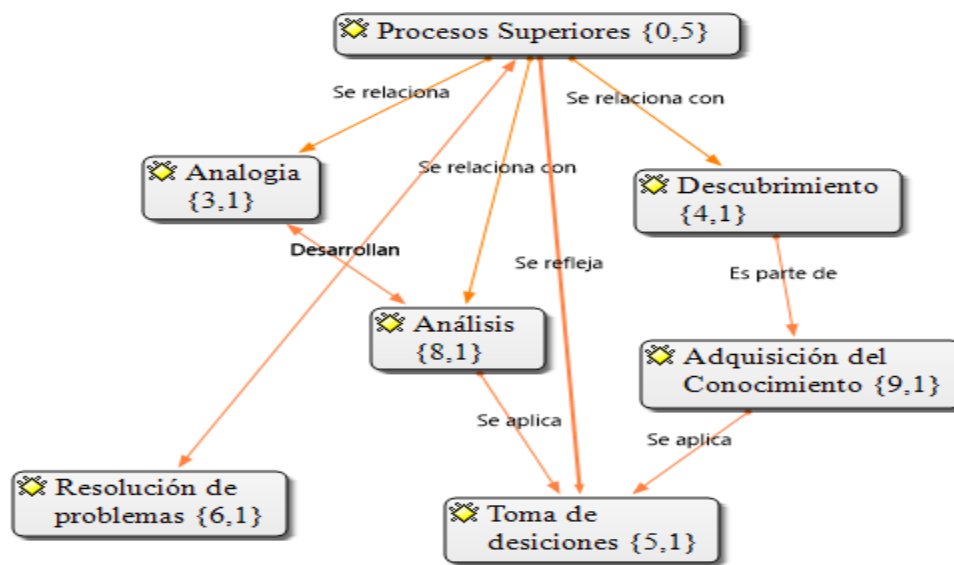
Procesos Superiores {0,5}

Se relaciona

Se relaciona con

Analogia {3,1}

Se relaciona con

Descubrimiento {4,1}

Desarrollan

Se refleja

Es parte de

Análisis {8,1}

Adquisición del Conocimiento {9,1}

Se aplica

Se aplica

Resolución de problemas {6,1}

Toma de desiciones {5,1}